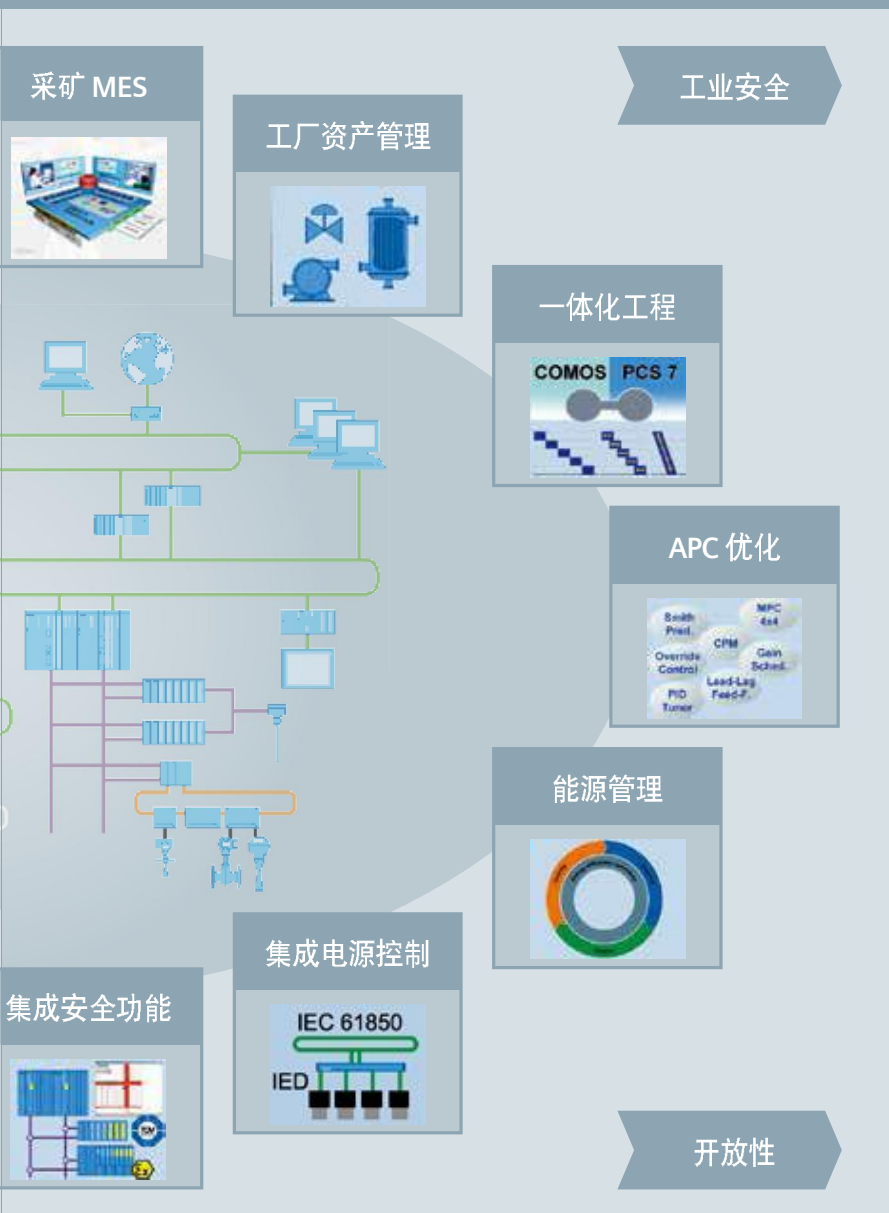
采矿 MES

工业安全

工厂资产管理

一体化工程

COMOS PCS 7

APC 优化

Smith Pred.

MPC 4x4

CPM

Override Control

Gain Sched.

Lead-Lag Feed-F.

PID Tuner

能源管理

集成电源控制

IEC 61850

IED

集成安全功能

开放性